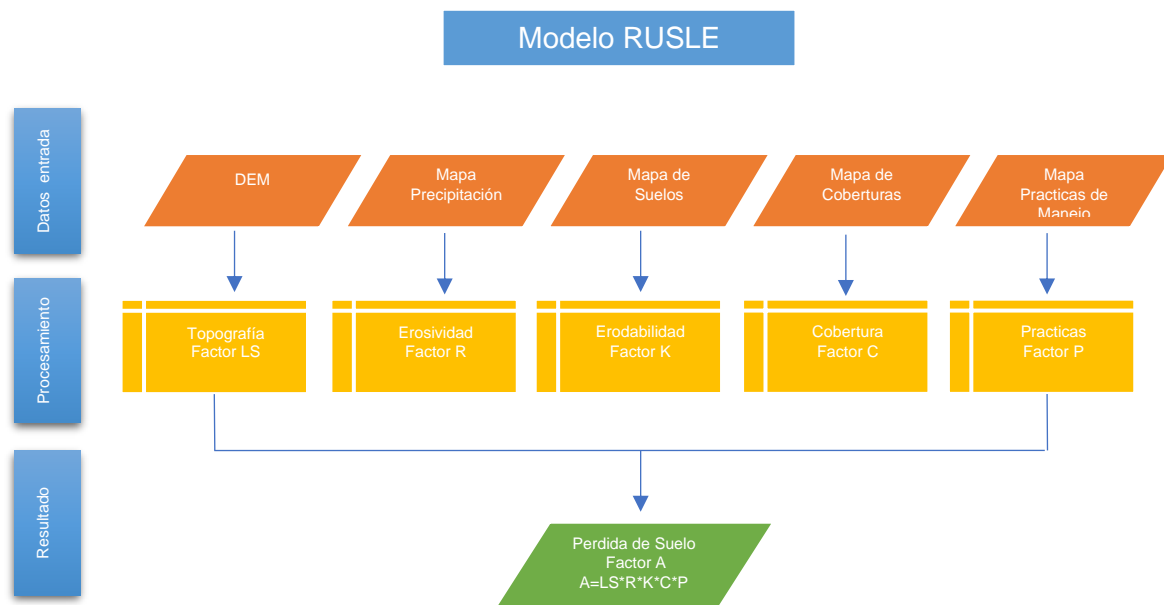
Modelo RUSLE

Datos entrada

DEM

Mapa Precipitación

Mapa de Suelos

Mapa de Coberturas

Mapa Practicas de Manejo

Procesamiento

Topografía Factor LS

Erosividad Factor R

Erodabilidad Factor K

Cobertura Factor C

Practicas Factor P

Resultado

Perdida de Suelo Factor A A=LS*R*K*C*P